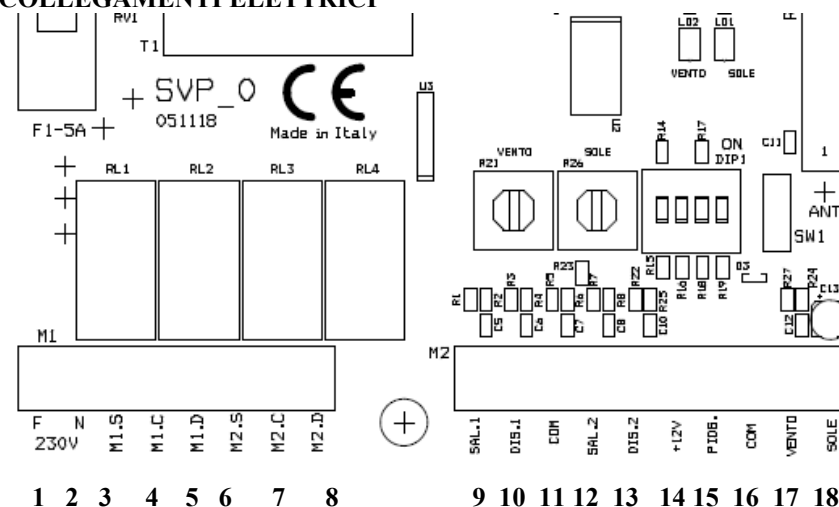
COLLEGAMENTI ELETTRICI

RV1
T1
SVP_0
051118
CE
Made in Italy
U3
F1-5A
RL1 RL2 RL3 RL4
LD2 LD1
VENTO SOLE
ON
DIP1
R14 R17
CJ1
1
VENTO
R21
SOLE
R26
ANT
SW1
R1 R2 R3 R4 R5 R6 R7 R8 R23 R22 R25 R15 R16 R18 R19 R27 R24
C5 C6 C7 C8 C10 C12 C13 D1
M1
M2
F N
230V
M1.S M1.C M1.D M2.S M2.C M2.D
SAL.1 DIS.1 COM SAL.2 DIS.2 +12V PIDS. COM VENTO SOLE

1 2 3 4 5 6 7 8 9 10 11 12 13 14 15 16 17 18